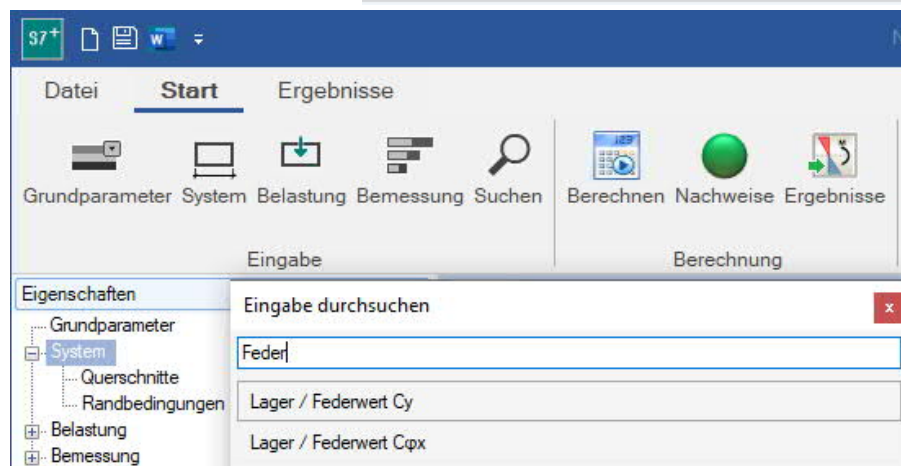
S7+

Datei Start Ergebnisse

Grundparameter System Belastung Bemessung Suchen

Eingabe

Berechnen Nachweise Ergebnisse

Berechnung

Eigenschaften

Grundparameter
System
Querschnitte
Randbedingungen
Belastung
Bemessung

Eingabe durchsuchen

x

Feder

Lager / Federwert Cy

Lager / Federwert Cφx